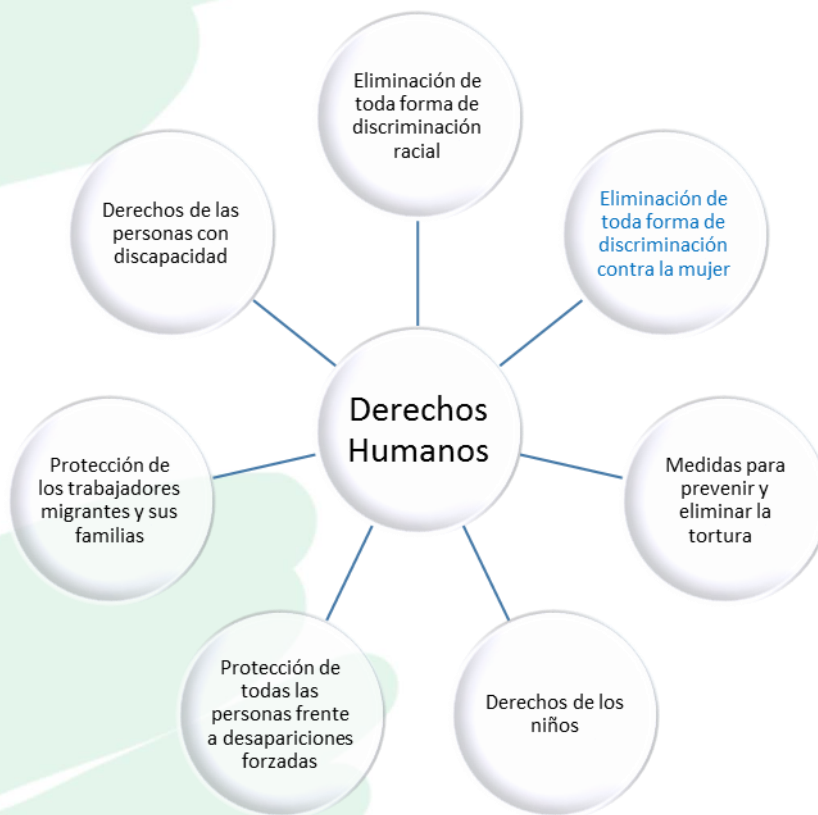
Derechos Humanos

Eliminación de toda forma de discriminación racial

Eliminación de toda forma de discriminación contra la mujer

Medidas para prevenir y eliminar la tortura

Derechos de los niños

Protección de todas las personas frente a desapariciones forzadas

Protección de los trabajadores migrantes y sus familias

Derechos de las personas con discapacidad